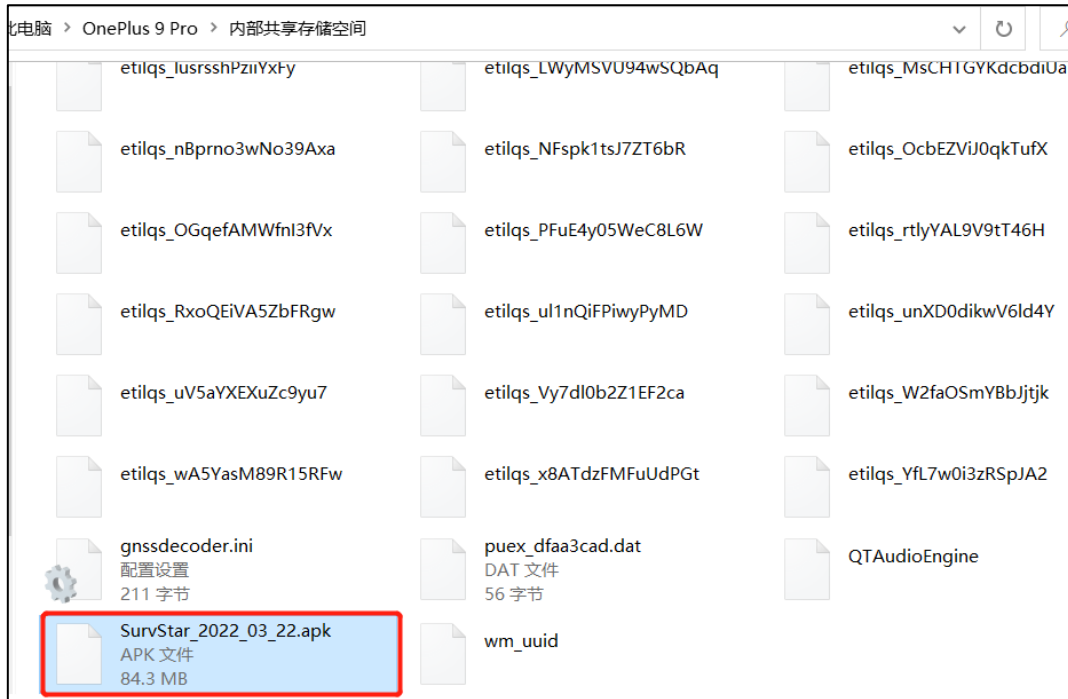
此电脑 › OnePlus 9 Pro › 内部共享存储空间

etilqs_lusrsshPzilYxFy
etilqs_LWyMSVU94wSQbAq
etilqs_MsCHTGYKdcbdiUa
etilqs_nBprno3wNo39Axa
etilqs_NFspk1tsJ7ZT6bR
etilqs_OcbEZViJ0qkTufX
etilqs_OGqefAMWfnI3fVx
etilqs_PFuE4y05WeC8L6W
etilqs_rtlyYAL9V9tT46H
etilqs_RxoQEiVA5ZbFRgw
etilqs_ul1nQiFPiwyPyMD
etilqs_unXD0dikwV6ld4Y
etilqs_uV5aYXEXuZc9yu7
etilqs_Vy7dl0b2Z1EF2ca
etilqs_W2faOSmYBbJjtjk
etilqs_wA5YasM89R15RFw
etilqs_x8ATdzFMFuUdPGt
etilqs_YfL7w0i3zRSpJA2
gnssdecoder.ini
配置设置
211 字节
puex_dfaa3cad.dat
DAT 文件
56 字节
QTAudioEngine
SurvStar_2022_03_22.apk
APK 文件
84.3 MB
wm_uuid